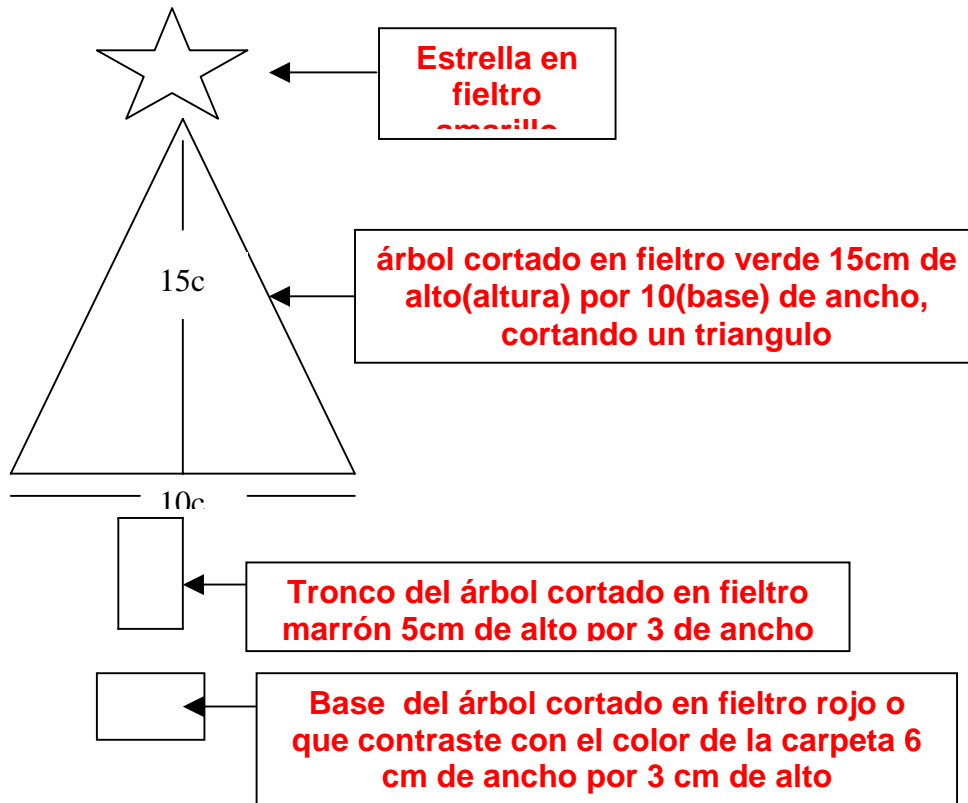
Estrella en fieltro amarillo

15c

árbol cortado en fieltro verde 15cm de alto(altura) por 10(base) de ancho, cortando un triangulo

10c

Tronco del árbol cortado en fieltro marrón 5cm de alto por 3 de ancho

Base del árbol cortado en fieltro rojo o que contraste con el color de la carpeta 6 cm de ancho por 3 cm de alto